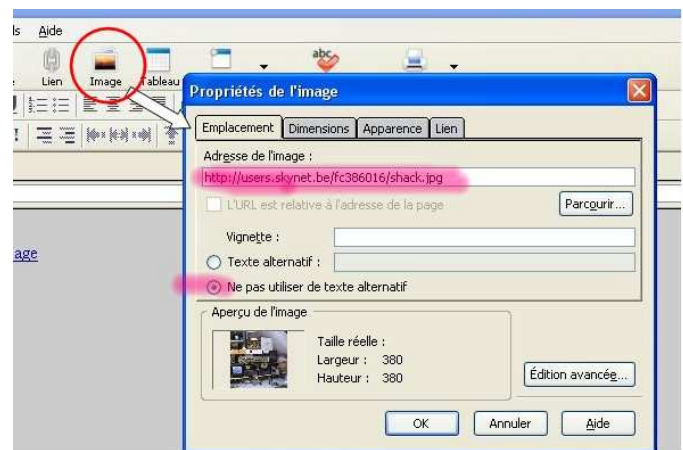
ls Aide

Lien Image Tableau

abc

Propriétés de l'image

Emplacement | Dimensions | Apparence | Lien

Adresse de l'image :

http://users.skynet.be/fc386016/shack.jpg

L'URL est relative à l'adresse de la page

Parcourir...

Vignette :

Texte alternatif :

Ne pas utiliser de texte alternatif

Aperçu de l'image

Taille réelle :
Largeur : 380
Hauteur : 380

Édition avancée...

OK Annuler Aide

age